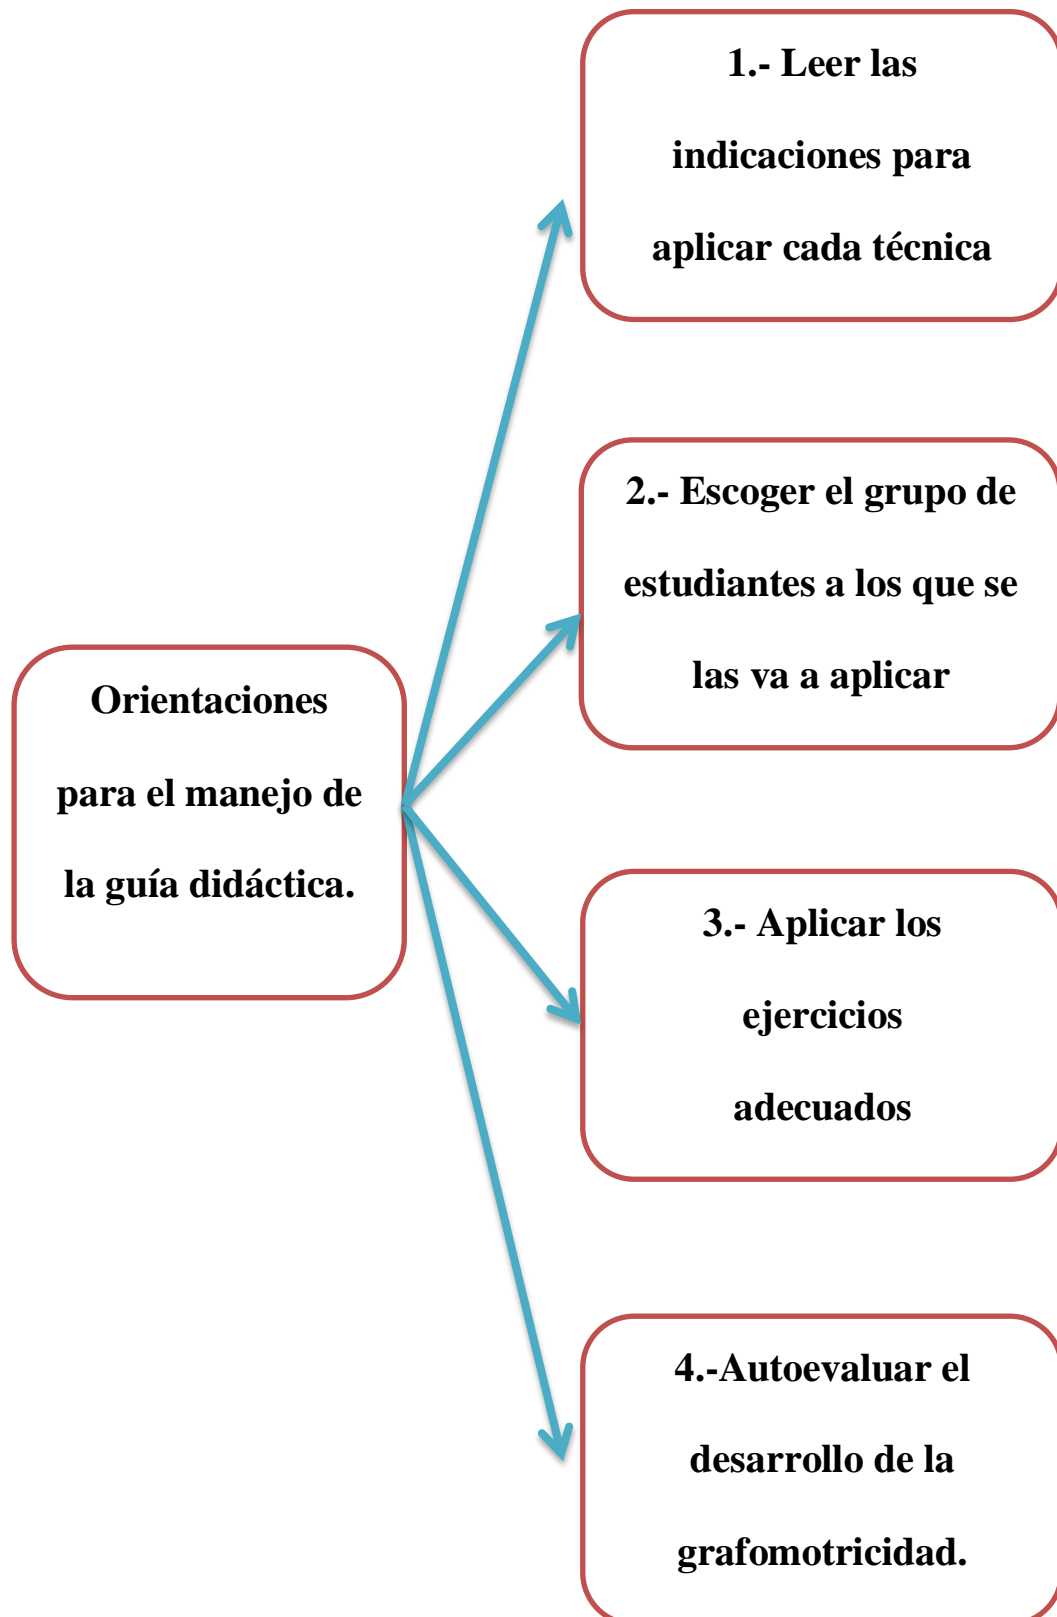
Orientaciones para el manejo de la guía didáctica.

1.- Leer las indicaciones para aplicar cada técnica

2.- Escoger el grupo de estudiantes a los que se las va a aplicar

3.- Aplicar los ejercicios adecuados

4.-Autoevaluar el desarrollo de la grafomotricidad.